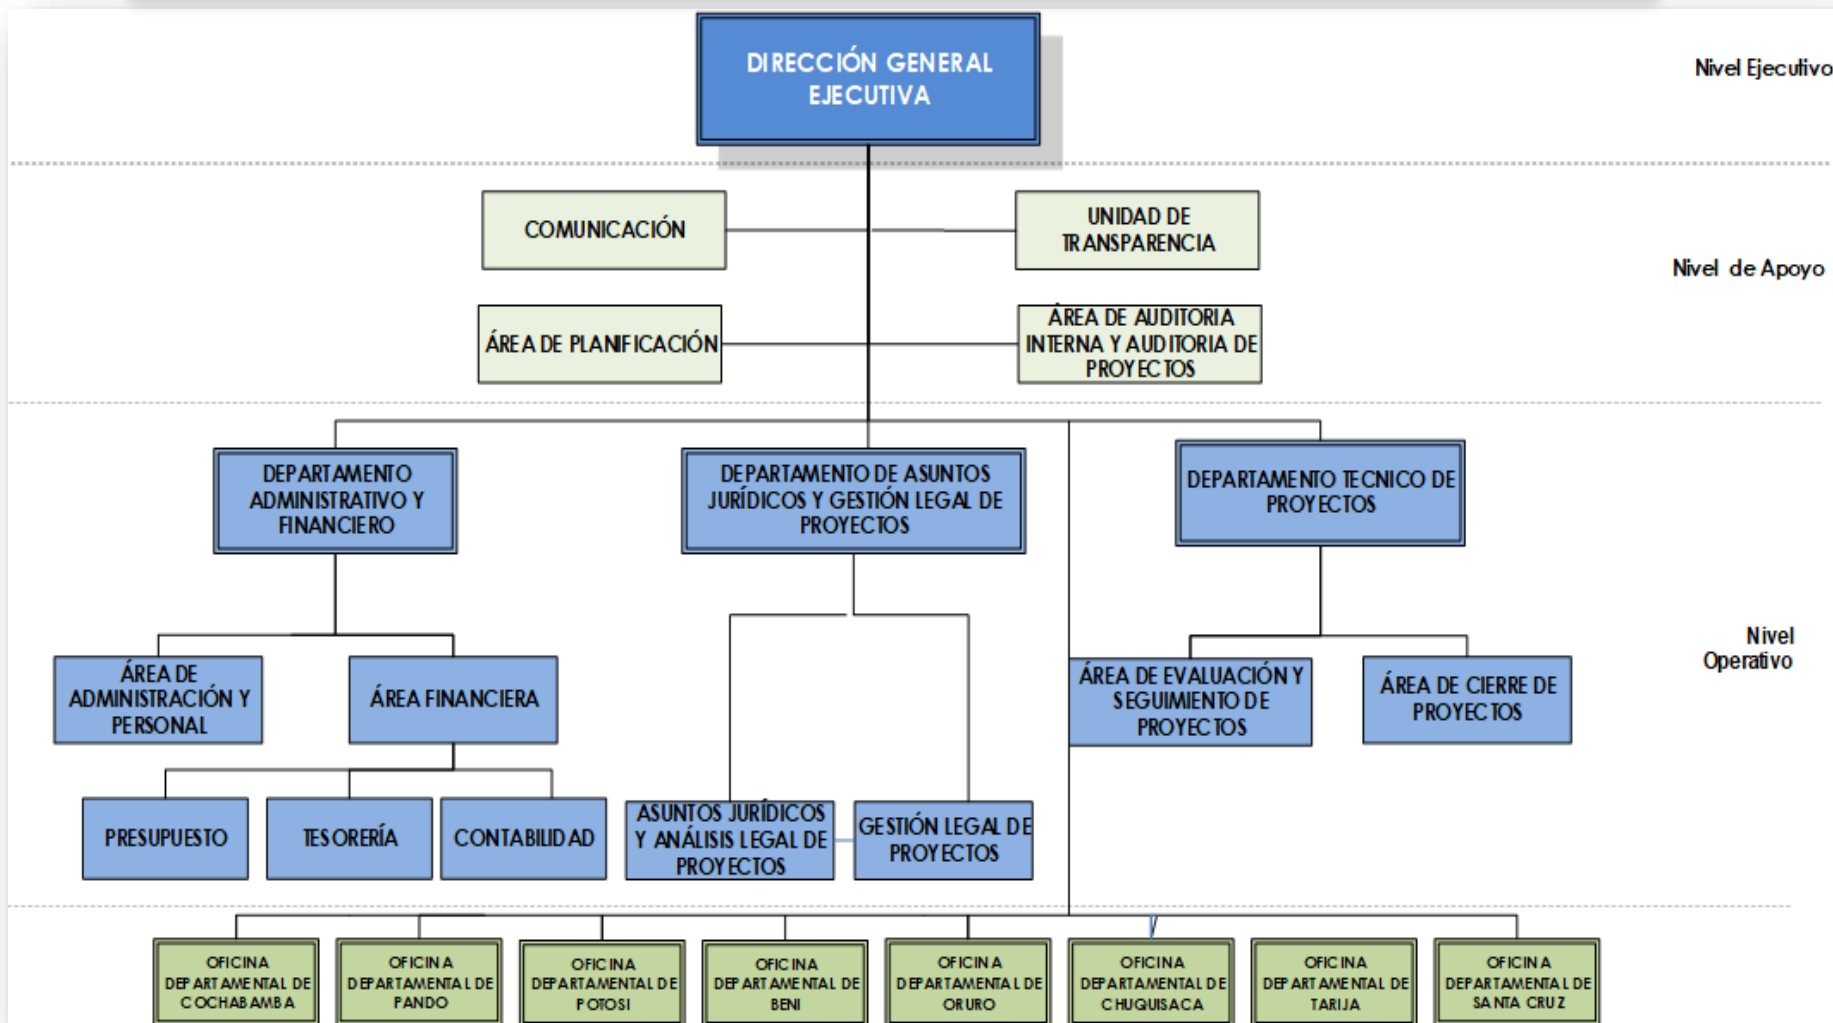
DIRECCIÓN GENERAL EJECUTIVA

Nivel Ejecutivo

COMUNICACIÓN

UNIDAD DE TRANSPARENCIA

Nivel de Apoyo

ÁREA DE PLANIFICACIÓN

ÁREA DE AUDITORIA INTERNA Y AUDITORIA DE PROYECTOS

DEPARTAMENTO ADMINISTRATIVO Y FINANCIERO

DEPARTAMENTO DE ASUNTOS JURÍDICOS Y GESTIÓN LEGAL DE PROYECTOS

DEPARTAMENTO TECNICO DE PROYECTOS

ÁREA DE ADMINISTRACIÓN Y PERSONAL

ÁREA FINANCIERA

ÁREA DE EVALUACIÓN Y SEGUIMIENTO DE PROYECTOS

ÁREA DE CIERRE DE PROYECTOS

Nivel Operativo

PRESUPUESTO

TESORERÍA

CONTABILIDAD

ASUNTOS JURÍDICOS Y ANÁLISIS LEGAL DE PROYECTOS

GESTIÓN LEGAL DE PROYECTOS

OFICINA DEPARTAMENTAL DE COCHABAMBA

OFICINA DEPARTAMENTAL DE PANDO

OFICINA DEPARTAMENTAL DE POTOSI

OFICINA DEPARTAMENTAL DE BENI

OFICINA DEPARTAMENTAL DE ORURO

OFICINA DEPARTAMENTAL DE CHUQUISACA

OFICINA DEPARTAMENTAL DE TARIJA

OFICINA DEPARTAMENTAL DE SANTA CRUZ